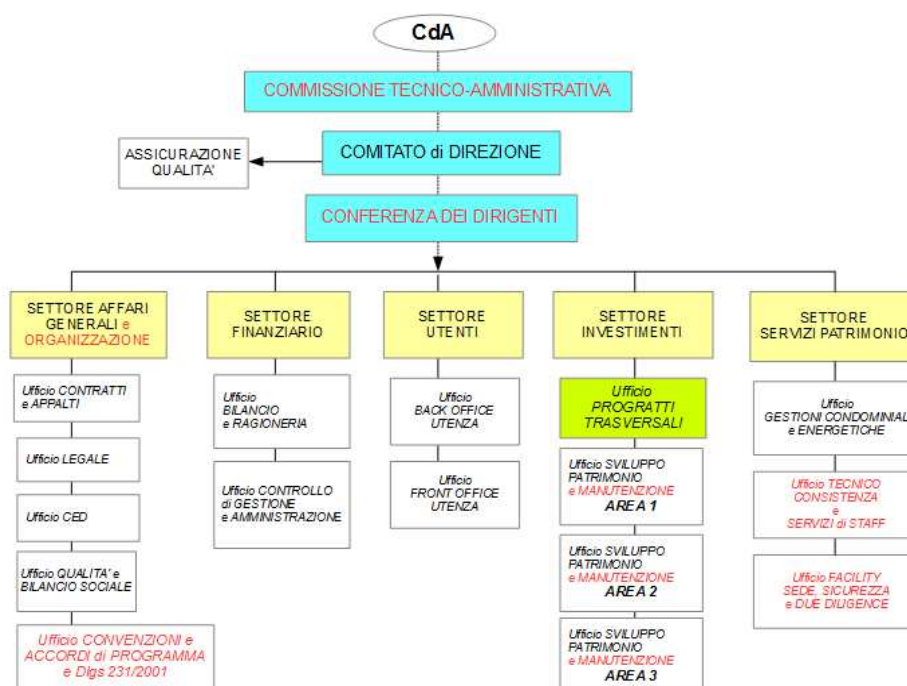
CdA

COMMISSIONE TECNICO-AMMINISTRATIVA

COMITATO di DIREZIONE

ASSICURAZIONE QUALITA'

CONFERENZA DEI DIRIGENTI

SETTORE AFFARI GENERALI e ORGANIZZAZIONE

Ufficio CONTRATTI e APPALTI

Ufficio LEGALE

Ufficio CED

Ufficio QUALITA' e BILANCIO SOCIALE

Ufficio CONVENZIONI e ACCORDI di PROGRAMMA e Dlgs 231/2001

SETTORE FINANZIARIO

Ufficio BILANCIO e RAGIONERIA

Ufficio CONTROLLO di GESTIONE e AMMINISTRAZIONE

SETTORE UTENTI

Ufficio BACK OFFICE UTENZA

Ufficio FRONT OFFICE UTENZA

SETTORE INVESTIMENTI

Ufficio PROGRATTI TRASVERSALI

Ufficio SVILUPPO PATRIMONIO e MANUTENZIONE AREA 1

Ufficio SVILUPPO PATRIMONIO e MANUTENZIONE AREA 2

Ufficio SVILUPPO PATRIMONIO e MANUTENZIONE AREA 3

SETTORE SERVIZI PATRIMONIO

Ufficio GESTIONI CONDOMINIALI e ENERGETICHE

Ufficio TECNICO CONSISTENZA e SERVIZI di STAFF

Ufficio FACILITY SEDE, SICUREZZA e DUE DILIGENCE